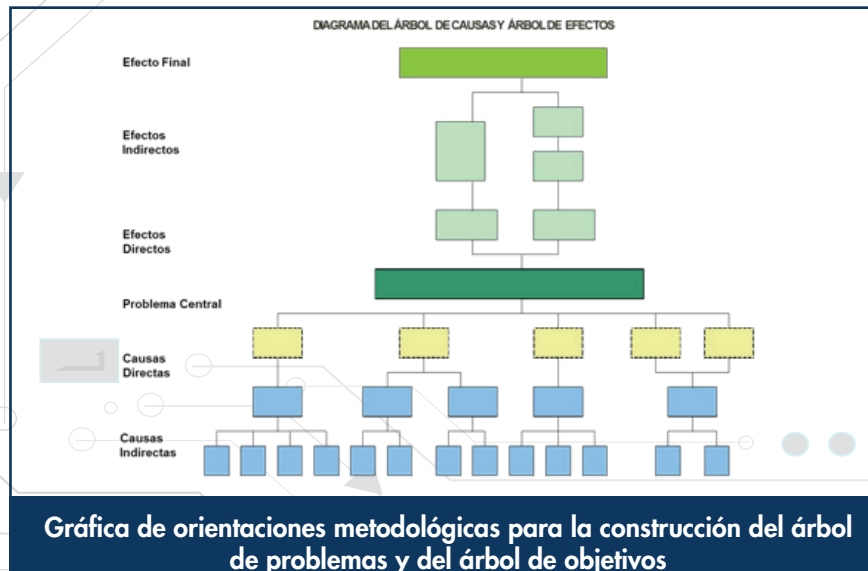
DIAGRAMA DEL ÁRBOL DE CAUSAS Y ÁRBOL DE EFECTOS

Efecto Final

Efectos Indirectos

Efectos Directos

Problema Central

Causas Directas

Causas Indirectas

Gráfica de orientaciones metodológicas para la construcción del árbol de problemas y del árbol de objetivos